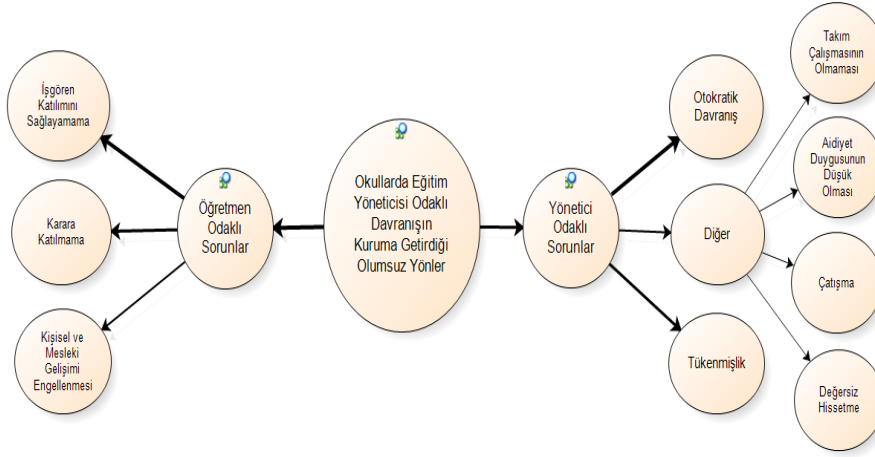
İşgören Katılımını Sağlayamama

Karara Katılmama

Kişisel ve Mesleki Gelişimi Engellenmesi

Öğretmen Odaklı Sorunlar

Okullarda Eğitim Yöneticisi Odaklı Davranışın Kuruma Getirdiği Olumsuz Yönler

Yönetici Odaklı Sorunlar

Otokratik Davranış

Diğer

Tükenmişlik

Takım Çalışmasının Olmaması

Aidiyet Duygusunun Düşük Olması

Çatışma

Değersiz Hissetme